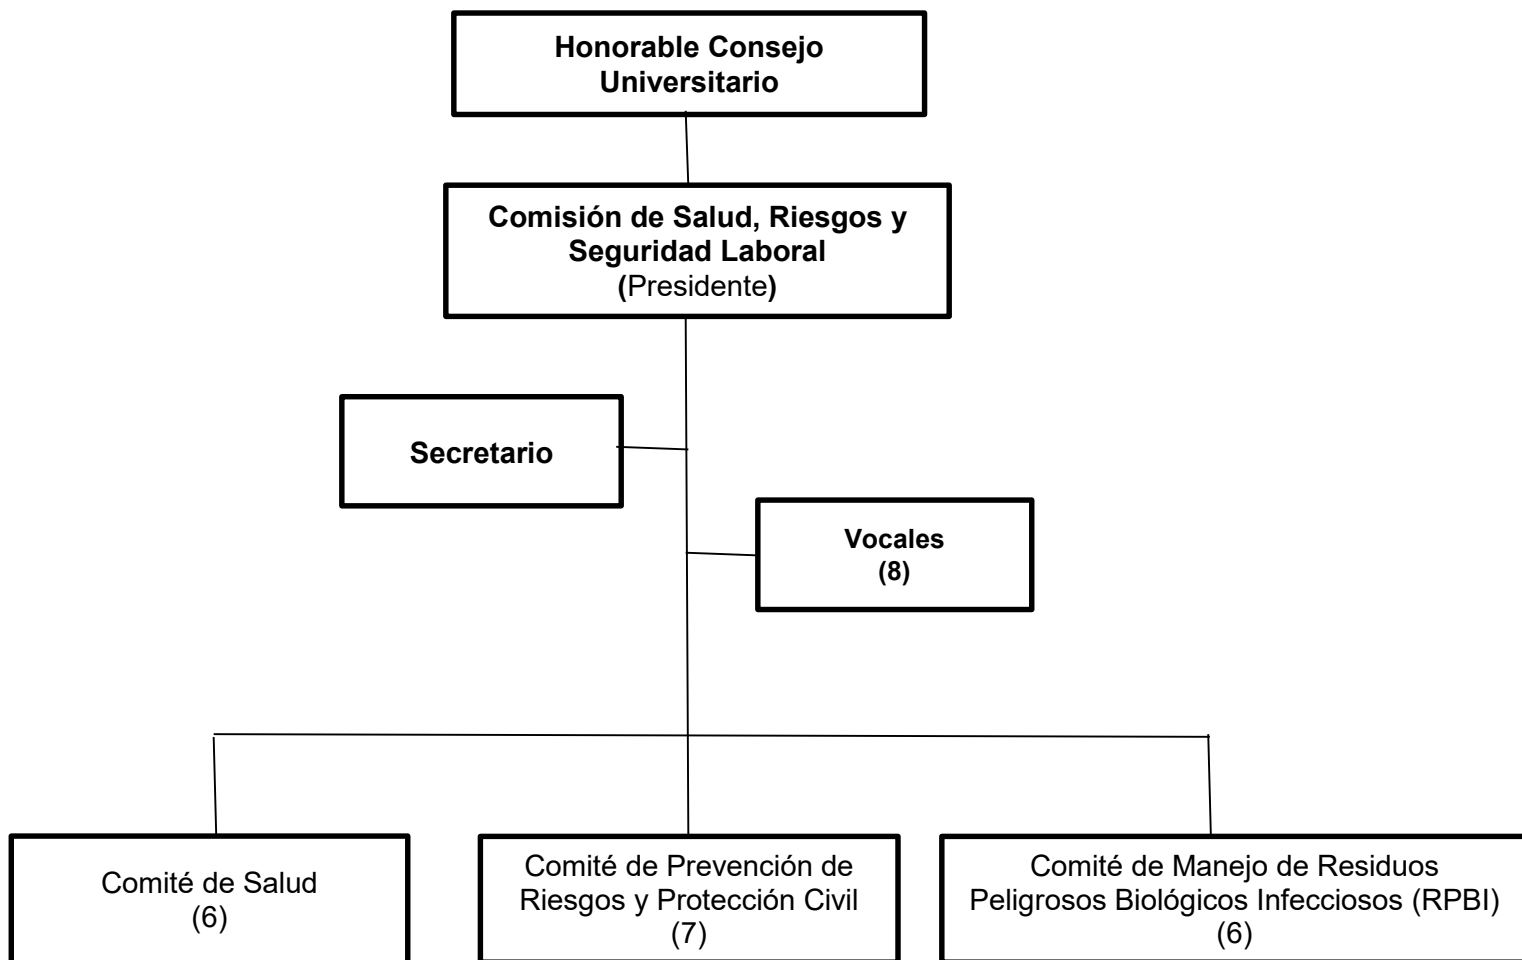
Honorable Consejo Universitario

Comisión de Salud, Riesgos y Seguridad Laboral
(Presidente)

Secretario

Vocales
(8)

Comité de Salud
(6)

Comité de Prevención de Riesgos y Protección Civil
(7)

Comité de Manejo de Residuos Peligrosos Biológicos Infecciosos (RPBI)
(6)